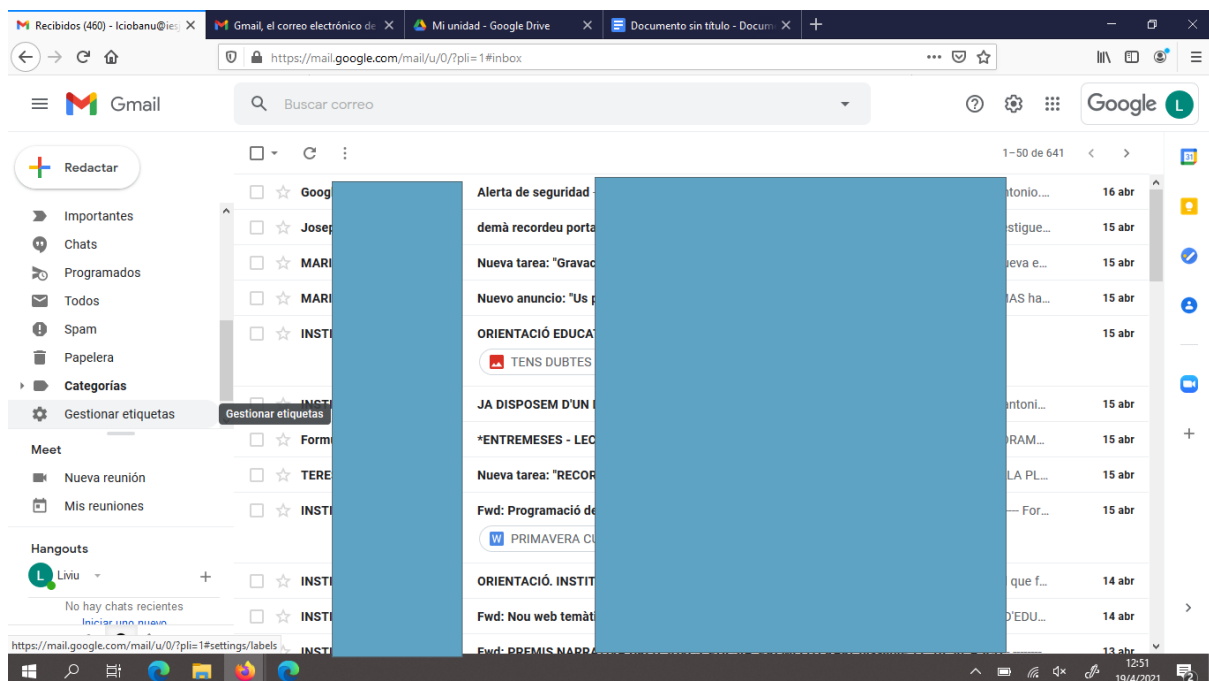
Recibidos (460) - lciobanu@ies | Gmail, el correo electrónico de | Mi unidad - Google Drive | Documento sin título - Docum

https://mail.google.com/mail/u/0/?pli=1#inbox

Gmail

Buscar correo

Google

Redactar

Importantes
Chats
Programados
Todos
Spam
Papelera
Categorías
Gestionar etiquetas

Gestionar etiquetas

Meet
Nueva reunión
Mis reuniones

Hangouts
Liviu
No hay chats recientes
Iniciar uno nuevo

1–50 de 641

| | | | |
|---|---|---|---|
| Goog | Alerta de seguridad - | tonio... | 16 abr |
| Josep | demà recordeu porta | stigue... | 15 abr |
| MARI | Nueva tarea: "Gravac | ueva e... | 15 abr |
| MARI | Nuevo anuncio: "Us p | AS ha... | 15 abr |
| INSTI | ORIENTACIÓ EDUCAT | | 15 abr |
| | TENS DUBTES | | |
| INSTI | JA DISPOSEM D'UN | antoni... | 15 abr |
| Formi | *ENTREMESES - LEC | DRAM... | 15 abr |
| TERE | Nueva tarea: "RECOR | LA PL... | 15 abr |
| INSTI | Fwd: Programació de | — For... | 15 abr |
| | PRIMAVERA CU | | |
| INSTI | ORIENTACIÓ. INSTIT | que f... | 14 abr |
| INSTI | Fwd: Nou web temàti | D'EDU... | 14 abr |
| INSTI | Fwd: PREMIS NARRA | | 13 abr |

https://mail.google.com/mail/u/0/?pli=1#settings/labels

12:51
19/4/2021